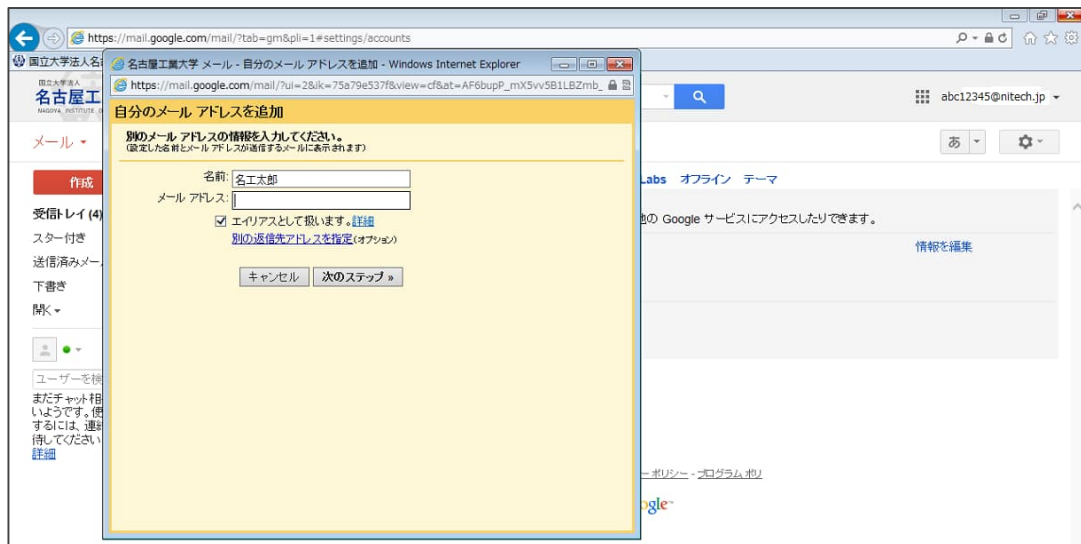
https://mail.google.com/mail/?tab=gm&pli=1#settings/accounts

国立大学法人名

国立大学法人
名古屋工
NAGOYA INSTITUTE

メール ▾

作成

受信トレイ (4)
スター付き
送信済みメー
下書き
開く ▾

ユーザーを検
まだチャット相
いようです。使
するには、連絡
待してください
詳細

名古屋工業大学 メール - 自分のメール アドレスを追加 - Windows Internet Explorer

https://mail.google.com/mail/?ui=2&ik=75a79e537f&view=cf&at=AF6bupP_mX5vv5B1LBZmb_

自分のメール アドレスを追加

別のメール アドレスの情報を入力してください。
(設定した名前とメール アドレスが送信するメールに表示されます)

名前: 名工太郎
メール アドレス:

☑ エイリアスとして扱います。詳細
別の返信先アドレスを指定(オプション)

キャンセル　次のステップ »

abc12345@nitech.jp ▾

あ ▾

Labs　オフライン　テーマ

他の Google サービスにアクセスしたりできます。

情報を編集

- ポリシー - プログラム ポリ

ogle